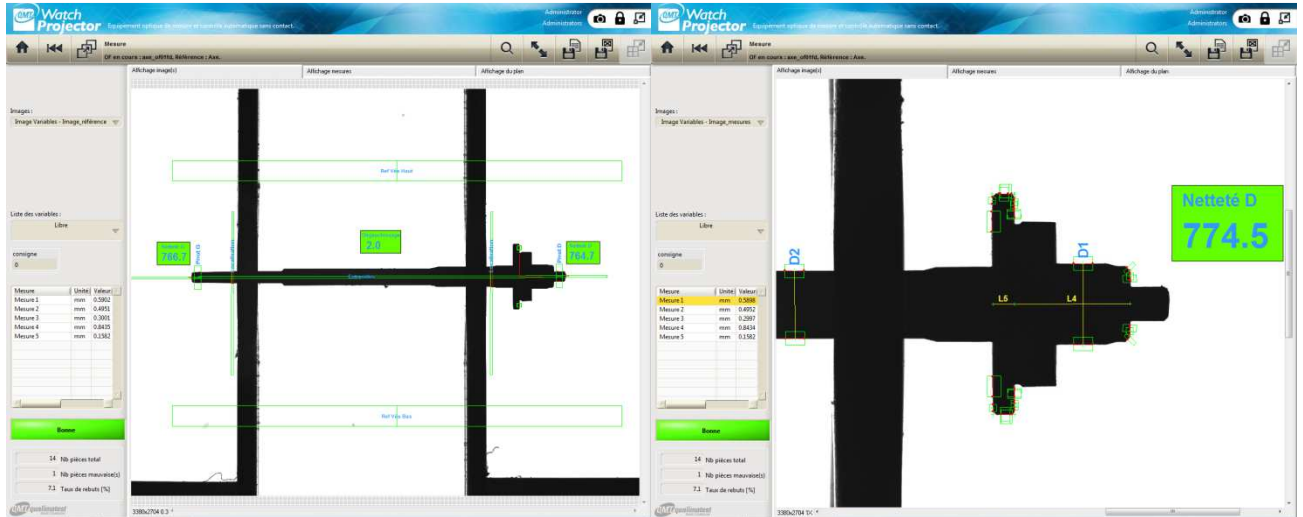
QMT Watch Projector Equipement optique de mesure et contrôle automatique sans contact

Administrator
Administrators

Mesure
OF en cours : axe_of4fd, Référence : Axe.

Affichage image(s)
Affichage mesures
Affichage du plan

Images :
Image Variables - Image_référence

Liste des variables :
Libre

consigne
0

| Mesure | Unité | Valeur |
|---|---|---|
| Mesure 1 | mm | 0.5902 |
| Mesure 2 | mm | 0.4951 |
| Mesure 3 | mm | 0.3001 |
| Mesure 4 | mm | 0.8435 |
| Mesure 5 | mm | 0.1582 |

Bonne

14 Nb pièces total
1 Nb pièces mauvaise(s)
7.1 Taux de rebuts [%]

Ref Vis Haut
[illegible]
2.0
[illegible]
766.7
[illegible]
764.7
Ref Vis Bas

3380x2704 0.3

QMT Watch Projector Equipement optique de mesure et contrôle automatique sans contact

Administrator
Administrators

Mesure
OF en cours : axe_of4fd, Référence : Axe.

Affichage image(s)
Affichage mesures
Affichage du plan

Images :
Image Variables - Image_mesures

Liste des variables :
Libre

consigne
0

| Mesure | Unité | Valeur |
|---|---|---|
| Mesure 1 | mm | 0.5898 |
| Mesure 2 | mm | 0.4952 |
| Mesure 3 | mm | 0.2997 |
| Mesure 4 | mm | 0.8434 |
| Mesure 5 | mm | 0.1582 |

Bonne

14 Nb pièces total
1 Nb pièces mauvaise(s)
7.1 Taux de rebuts [%]

Netteté D
774.5

D2
D1
L5
L4

3380x2704 1x